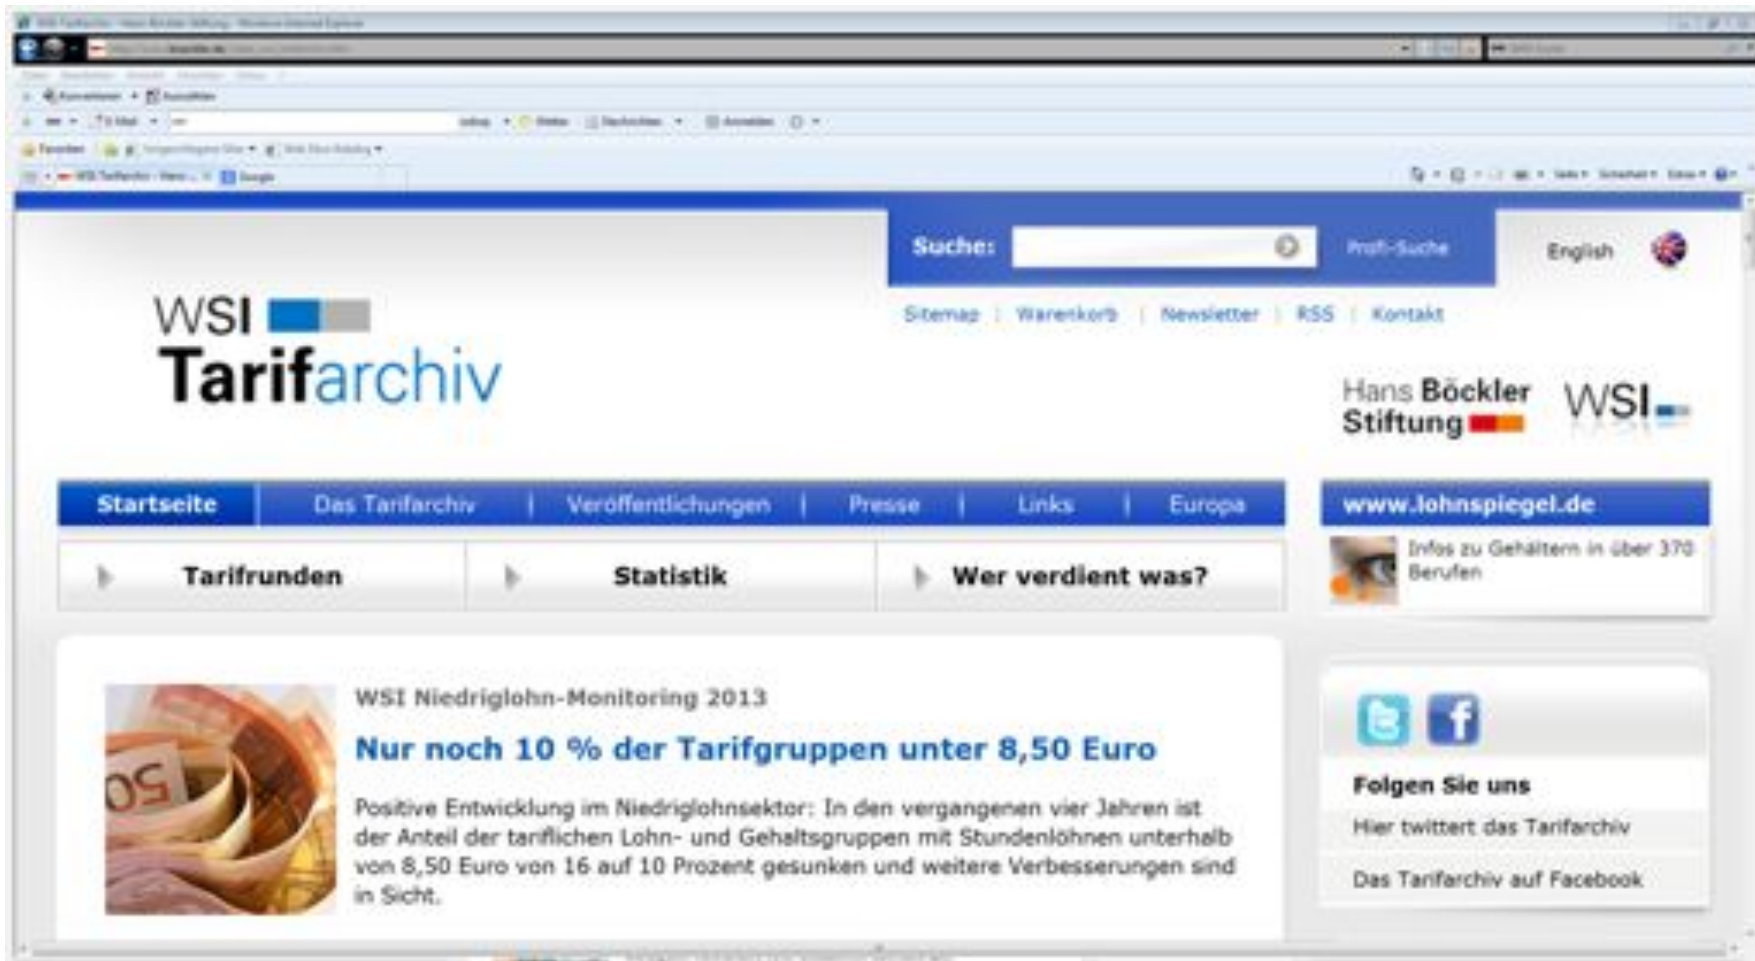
Suche: Profi-Suche English

Sitemap | Warenkorb | Newsletter | RSS | Kontakt

WSI Tarifarchiv

Hans Böckler Stiftung

WSI

Startseite | Das Tarifarchiv | Veröffentlichungen | Presse | Links | Europa

www.lohnspiegel.de

Infos zu Gehältern in über 370 Berufen

Tarifrunden

Statistik

Wer verdient was?

WSI Niedriglohn-Monitoring 2013

Nur noch 10 % der Tarifgruppen unter 8,50 Euro

Positive Entwicklung im Niedriglohnsektor: In den vergangenen vier Jahren ist der Anteil der tariflichen Lohn- und Gehaltsgruppen mit Stundenlöhnen unterhalb von 8,50 Euro von 16 auf 10 Prozent gesunken und weitere Verbesserungen sind in Sicht.

Folgen Sie uns

Hier twittert das Tarifarchiv

Das Tarifarchiv auf Facebook